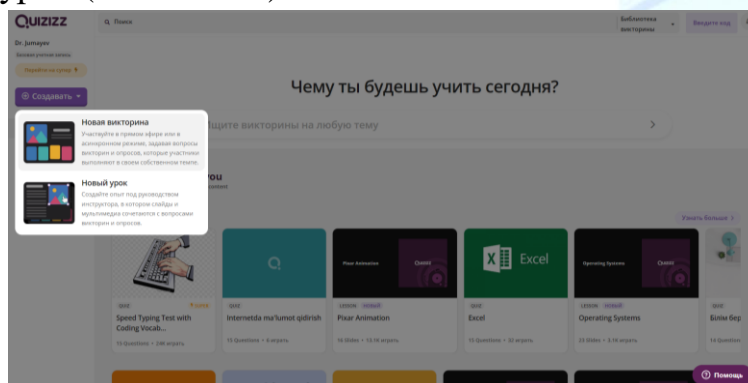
QUIZIZZ

Поиск

Библиотека викторины

Введите код

Dr. Jumayev

Базовая учетная запись

Перейти на супер

Создавать

Чему ты будешь учить сегодня?

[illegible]щите викторины на любую тему

Новая викторина

Участвуйте в прямом эфире или в асинхронном режиме, задавая вопросы викторин и опросов, которые участники выполняют в своем собственном темпе.

Новый урок

Создайте опыт под руководством инструктора, в котором слайды и мультимедиа сочетаются с вопросами викторин и опросов.

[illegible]ou

Узнать больше

Pixar Animation

Quizizz

Excel

Operating Systems

Quizizz

QUIZ

QUIZ

LESSON НОВЫЙ

QUIZ

LESSON НОВЫЙ

QUIZ

Speed Typing Test with Coding Vocab...

Internetda ma'lumot qidirish

Pixar Animation

Excel

Operating Systems

Білім бер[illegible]

15 Questions • 24K играть

15 Questions • 8 играть

16 Slides • 13.1K играть

15 Questions • 32 играть

23 Slides • 3.1K играть

15 Question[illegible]

Помощь